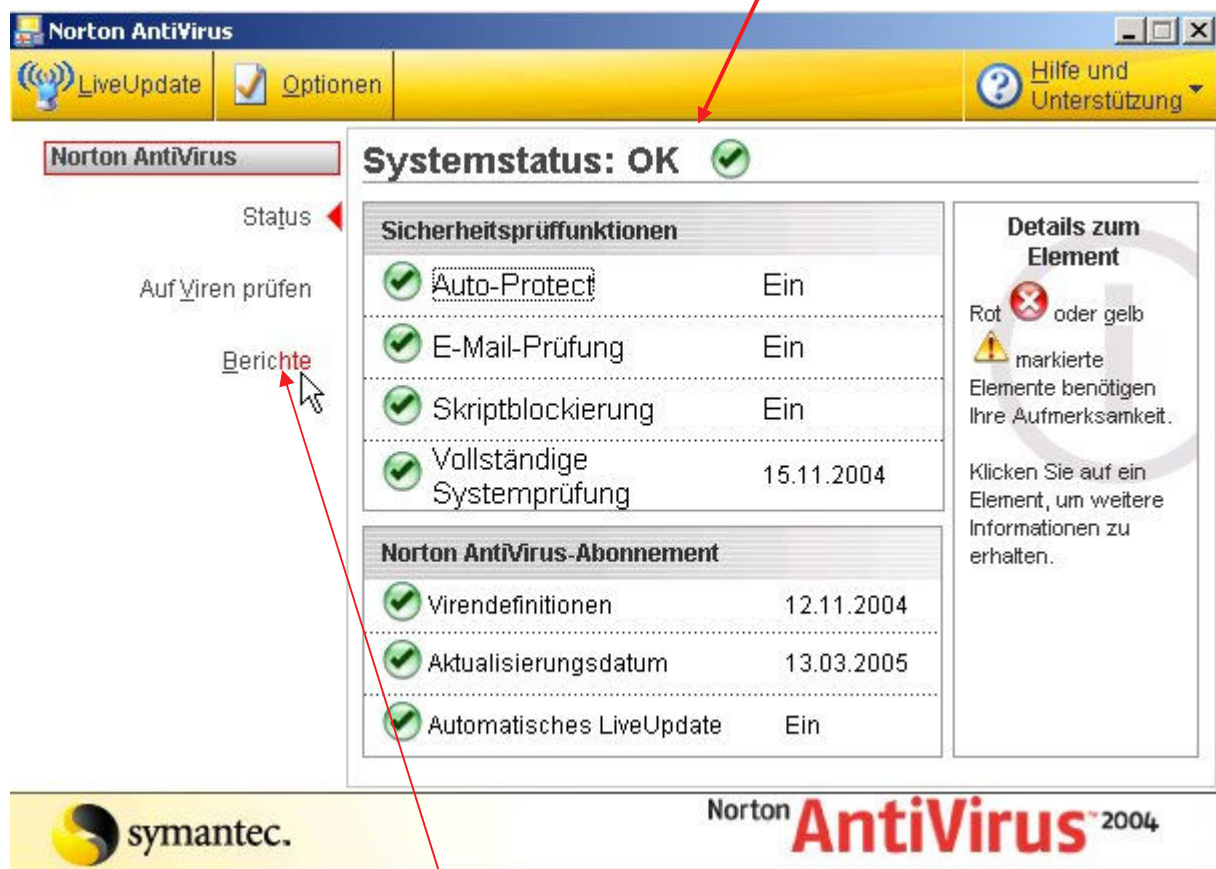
Norton AntiVirus

LiveUpdate Optionen Hilfe und Unterstützung

Norton AntiVirus

Status

Auf Viren prüfen

Berichte

Systemstatus: OK

| Sicherheitsprüffunktionen | |
|---|---|
| Auto-Protect | Ein |
| E-Mail-Prüfung | Ein |
| Skriptblockierung | Ein |
| Vollständige Systemprüfung | 15.11.2004 |

| Norton AntiVirus-Abonnement | |
|---|---|
| Virendefinitionen | 12.11.2004 |
| Aktualisierungsdatum | 13.03.2005 |
| Automatisches LiveUpdate | Ein |

Details zum Element

Rot oder gelb markierte Elemente benötigen Ihre Aufmerksamkeit.

Klicken Sie auf ein Element, um weitere Informationen zu erhalten.

symantec.

Norton AntiVirus 2004